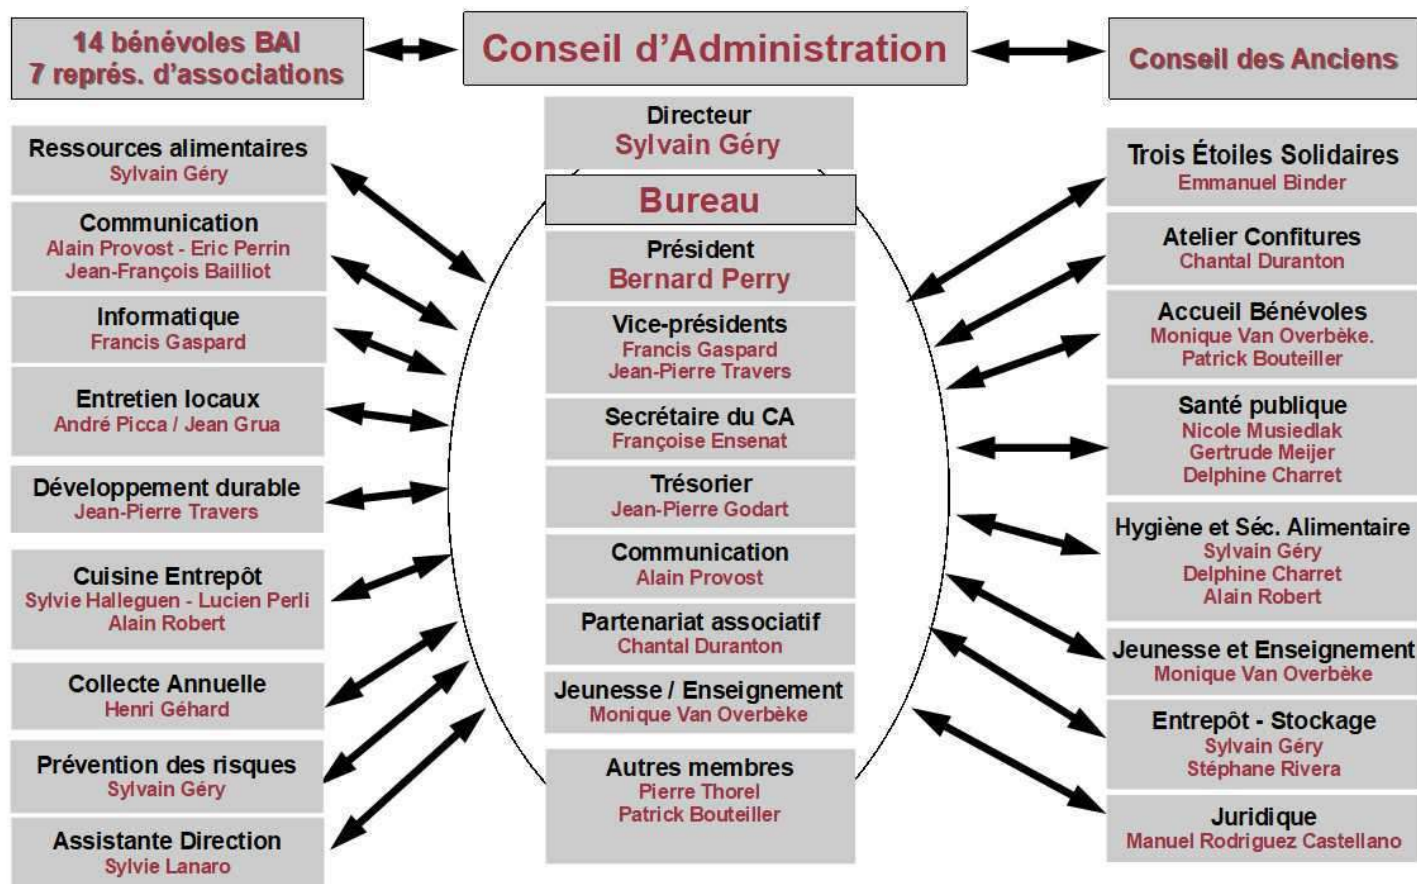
14 bénévoles BAI
7 représ. d'associations

Conseil d'Administration

Conseil des Anciens

Directeur
Sylvain Géry

Bureau

Président
Bernard Perry

Vice-présidents
Francis Gaspard
Jean-Pierre Travers

Secrétaire du CA
Françoise Ensenat

Trésorier
Jean-Pierre Godart

Communication
Alain Provost

Partenariat associatif
Chantal Duranton

Jeunesse / Enseignement
Monique Van Overbèke

Autres membres
Pierre Thorel
Patrick Bouteiller

Ressources alimentaires
Sylvain Géry

Communication
Alain Provost - Eric Perrin
Jean-François Bailliot

Informatique
Francis Gaspard

Entretien locaux
André Picca / Jean Grua

Développement durable
Jean-Pierre Travers

Cuisine Entrepôt
Sylvie Halleguen - Lucien Perli
Alain Robert

Collecte Annuelle
Henri Géhard

Prévention des risques
Sylvain Géry

Assistante Direction
Sylvie Lanaro

Trois Étoiles Solidaires
Emmanuel Binder

Atelier Confitures
Chantal Duranton

Accueil Bénévoles
Monique Van Overbèke.
Patrick Bouteiller

Santé publique
Nicole Musiedlak
Gertrude Meijer
Delphine Charret

Hygiène et Séc. Alimentaire
Sylvain Géry
Delphine Charret
Alain Robert

Jeunesse et Enseignement
Monique Van Overbèke

Entrepôt - Stockage
Sylvain Géry
Stéphane Rivera

Juridique
Manuel Rodriguez Castellano